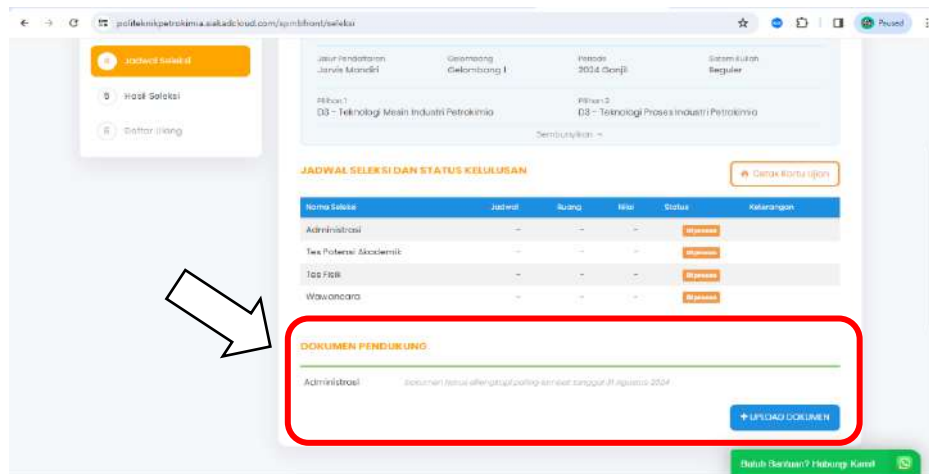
politeknikpetrokimia.siakadcloud.com/spmbfront/seleksi

Paused

4 Jadwal Seleksi

5 Hasil Seleksi

6 Daftar Ulang

Jalur Pendaftaran
Jarvis Mandiri

Gelombang
Gelombang I

Periode
2024 Ganjil

Sistem Kuliah
Reguler

Pilihan 1
D3 - Teknologi Mesin Industri Petrokimia

Pilihan 2
D3 - Teknologi Proses Industri Petrokimia

Sembunyikan

JADWAL SELEKSI DAN STATUS KELULUSAN

Cetak Kartu Ujian

| Nama Seleksi | Jadwal | Ruang | Nilai | Status | Keterangan |
|---|---|---|---|---|---|
| Administrasi | - | - | - | Diproses | |
| Tes Potensi Akademik | - | - | - | Diproses | |
| Tes Fisik | - | - | - | Diproses | |
| Wawancara | - | - | - | Diproses | |

DOKUMEN PENDUKUNG

Administrasi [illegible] 31 Agustus 2024

+ UPLOAD DOKUMEN

Butuh Bantuan? Hubungi Kami